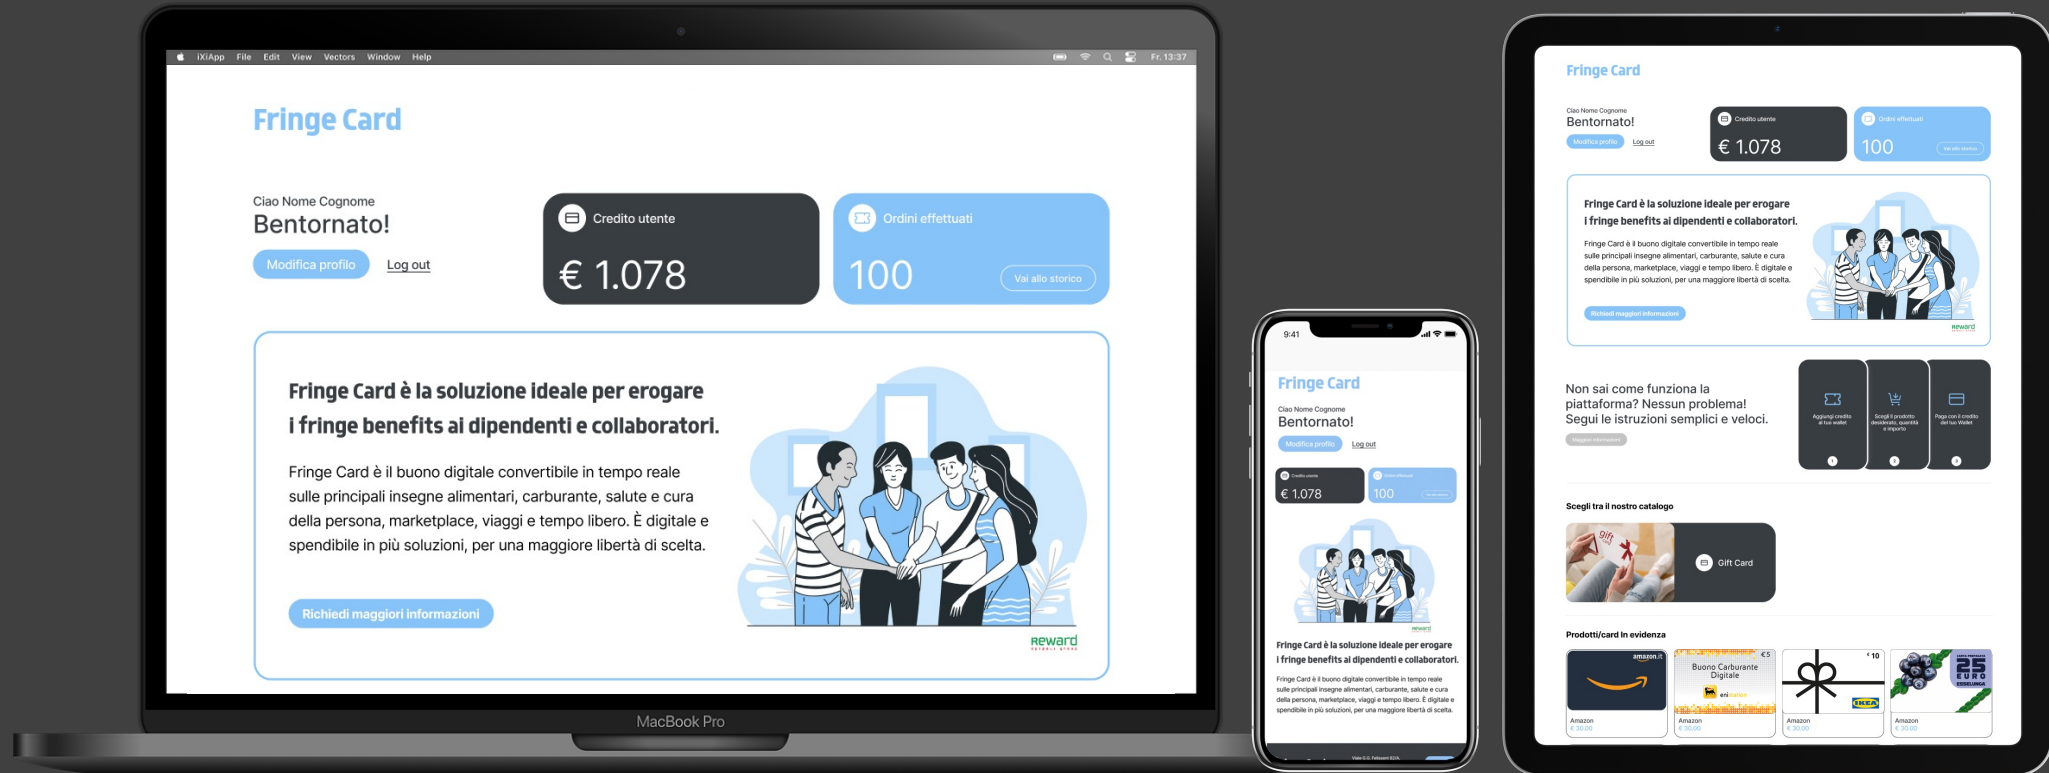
iXiApp File Edit View Vectors Window Help
Fr. 13:37

Fringe Card

Ciao Nome Cognome
Bentornato!
Modifica profilo
Log out

Credito utente
€ 1.078

Ordini effettuati
100
Vai allo storico

Fringe Card è la soluzione ideale per erogare i fringe benefits ai dipendenti e collaboratori.

Fringe Card è il buono digitale convertibile in tempo reale sulle principali insegne alimentari, carburante, salute e cura della persona, marketplace, viaggi e tempo libero. È digitale e spendibile in più soluzioni, per una maggiore libertà di scelta.

Richiedi maggiori informazioni

Reward

MacBook Pro

9:41

Fringe Card

Ciao Nome Cognome
Bentornato!
Modifica profilo
Log out

Credito utente
€ 1.078

Ordini effettuati
100

Fringe Card è la soluzione ideale per erogare i fringe benefits ai dipendenti e collaboratori.

Fringe Card è il buono digitale convertibile in tempo reale sulle principali insegne alimentari, carburante, salute e cura della persona, marketplace, viaggi e tempo libero. È digitale e spendibile in più soluzioni, per una maggiore libertà di scelta.

Fringe Card

Ciao Nome Cognome
Bentornato!
Modifica profilo
Log out

Credito utente
€ 1.078

Ordini effettuati
100
Vai allo storico

Fringe Card è la soluzione ideale per erogare i fringe benefits ai dipendenti e collaboratori.

Fringe Card è il buono digitale convertibile in tempo reale sulle principali insegne alimentari, carburante, salute e cura della persona, marketplace, viaggi e tempo libero. È digitale e spendibile in più soluzioni, per una maggiore libertà di scelta.

Richiedi maggiori informazioni

reward

Non sai come funziona la piattaforma? Nessun problema! Segui le istruzioni semplici e veloci.
Maggiori informazioni

Aggiungi credito al tuo wallet
Scegli il prodotto desiderato, quantità e importo
Paga con il credito del tuo Wallet

Scegli tra il nostro catalogo

Gift Card

Prodotti/card in evidenza

Amazon
€ 30,00
Buono Carburante Digitale
Amazon
€ 30,00
Amazon
€ 30,00
Amazon
€ 30,00